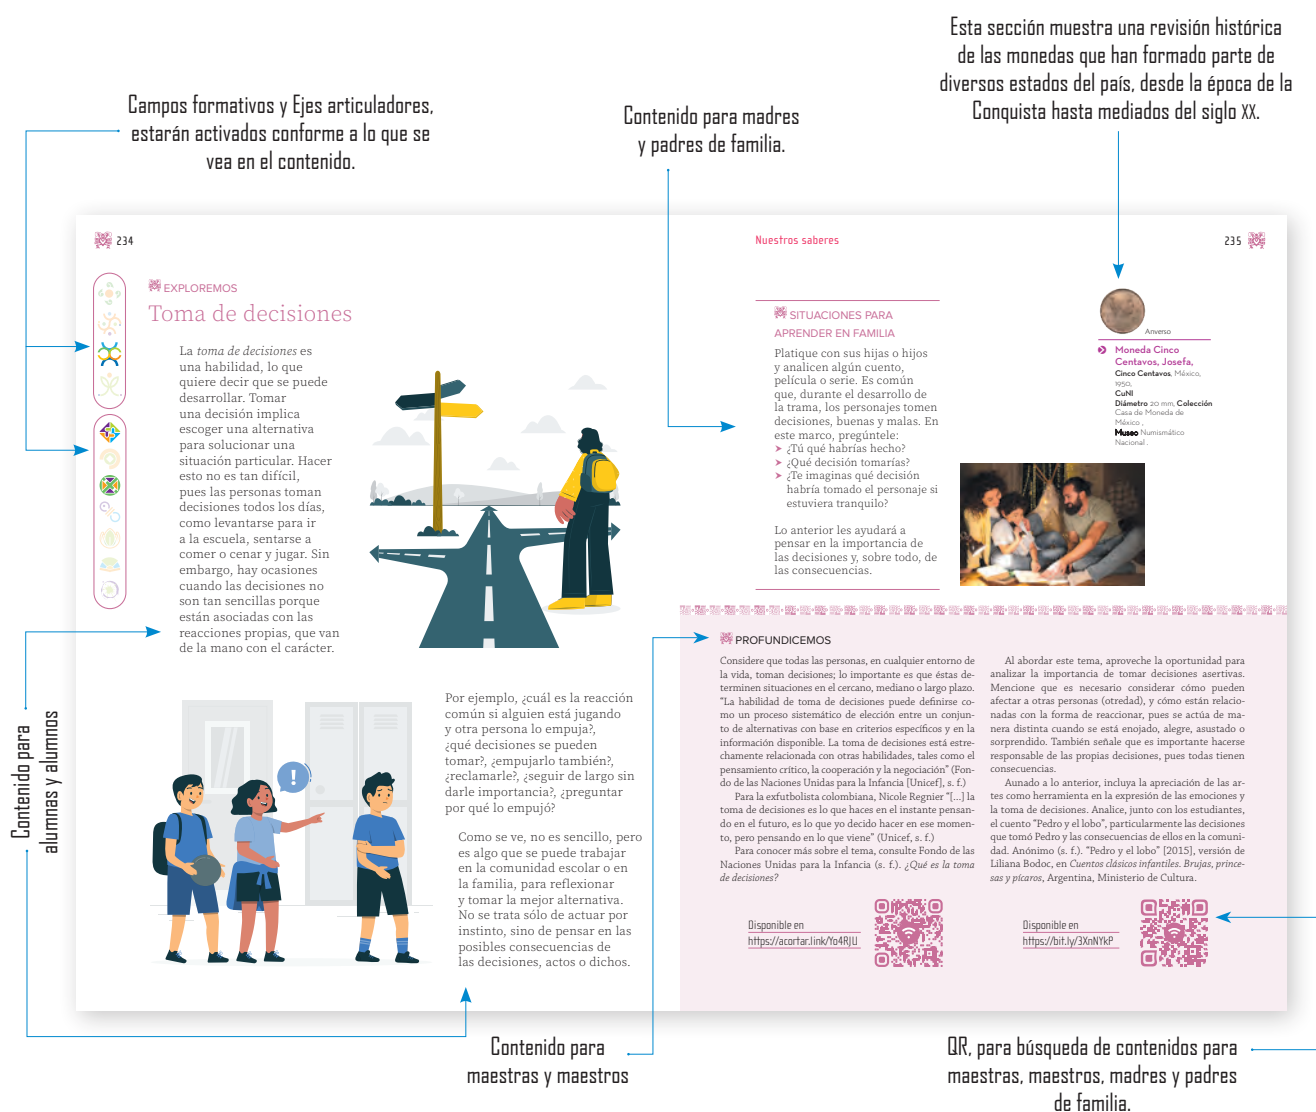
Campos formativos y Ejes articuladores, estarán activados conforme a lo que se vea en el contenido.

Contenido para madres y padres de familia.

Esta sección muestra una revisión histórica de las monedas que han formado parte de diversos estados del país, desde la época de la Conquista hasta mediados del siglo XX.

234

Nuestros saberes

235

EXPLOREMOS

Toma de decisiones

La *toma de decisiones* es una habilidad, lo que quiere decir que se puede desarrollar. Tomar una decisión implica escoger una alternativa para solucionar una situación particular. Hacer esto no es tan difícil, pues las personas toman decisiones todos los días, como levantarse para ir a la escuela, sentarse a comer o cenar y jugar. Sin embargo, hay ocasiones cuando las decisiones no son tan sencillas porque están asociadas con las reacciones propias, que van de la mano con el carácter.

Por ejemplo, ¿cuál es la reacción común si alguien está jugando y otra persona lo empuja?, ¿qué decisiones se pueden tomar?, ¿empujarlo también?, ¿reclamarle?, ¿seguir de largo sin darle importancia?, ¿preguntar por qué lo empujó?

Como se ve, no es sencillo, pero es algo que se puede trabajar en la comunidad escolar o en la familia, para reflexionar y tomar la mejor alternativa. No se trata sólo de actuar por instinto, sino de pensar en las posibles consecuencias de las decisiones, actos o dichos.

SITUACIONES PARA APRENDER EN FAMILIA

Platique con sus hijas o hijos y analicen algún cuento, película o serie. Es común que, durante el desarrollo de la trama, los personajes tomen decisiones, buenas y malas. En este marco, pregúntele:
➤ ¿Tú qué habrías hecho?
➤ ¿Qué decisión tomarías?
➤ ¿Te imaginas qué decisión habría tomado el personaje si estuviera tranquilo?

Lo anterior les ayudará a pensar en la importancia de las decisiones y, sobre todo, de las consecuencias.

Anverso

Moneda Cinco Centavos, Josefa, Cinco Centavos, México, 1950, CuNi Diámetro 20 mm, Colección Casa de Moneda de México, Museo Numismático Nacional.

PROFUNDICEMOS

Considere que todas las personas, en cualquier entorno de la vida, toman decisiones; lo importante es que éstas determinen situaciones en el cercano, mediano o largo plazo. "La habilidad de toma de decisiones puede definirse como un proceso sistemático de elección entre un conjunto de alternativas con base en criterios específicos y en la información disponible. La toma de decisiones está estrechamente relacionada con otras habilidades, tales como el pensamiento crítico, la cooperación y la negociación" (Fondo de las Naciones Unidas para la Infancia [Unicef], s. f.)

Para la exfutbolista colombiana, Nicole Regnier "[...] la toma de decisiones es lo que haces en el instante pensando en el futuro, es lo que yo decido hacer en ese momento, pero pensando en lo que viene" (Unicef, s. f.)

Para conocer más sobre el tema, consulte Fondo de las Naciones Unidas para la Infancia (s. f.). *¿Qué es la toma de decisiones?*

Al abordar este tema, aproveche la oportunidad para analizar la importancia de tomar decisiones asertivas. Mencione que es necesario considerar cómo pueden afectar a otras personas (otredad), y cómo están relacionadas con la forma de reaccionar, pues se actúa de manera distinta cuando se está enojado, alegre, asustado o sorprendido. También señale que es importante hacerse responsable de las propias decisiones, pues todas tienen consecuencias.

Aunado a lo anterior, incluya la apreciación de las artes como herramienta en la expresión de las emociones y la toma de decisiones. Analice, junto con los estudiantes, el cuento "Pedro y el lobo", particularmente las decisiones que tomó Pedro y las consecuencias de ellos en la comunidad. Anónimo (s. f.). "Pedro y el lobo" [2015], versión de Liliana Bodoc, en *Cuentos clásicos infantiles. Brujas, princesas y pícaros*, Argentina, Ministerio de Cultura.

Disponible en
https://acortar.link/Yo4RJU

Disponible en
https://bit.ly/3XnNYkP

Contenido para alumnas y alumnos

Contenido para maestras y maestros

QR, para búsqueda de contenidos para maestras, maestros, madres y padres de familia.